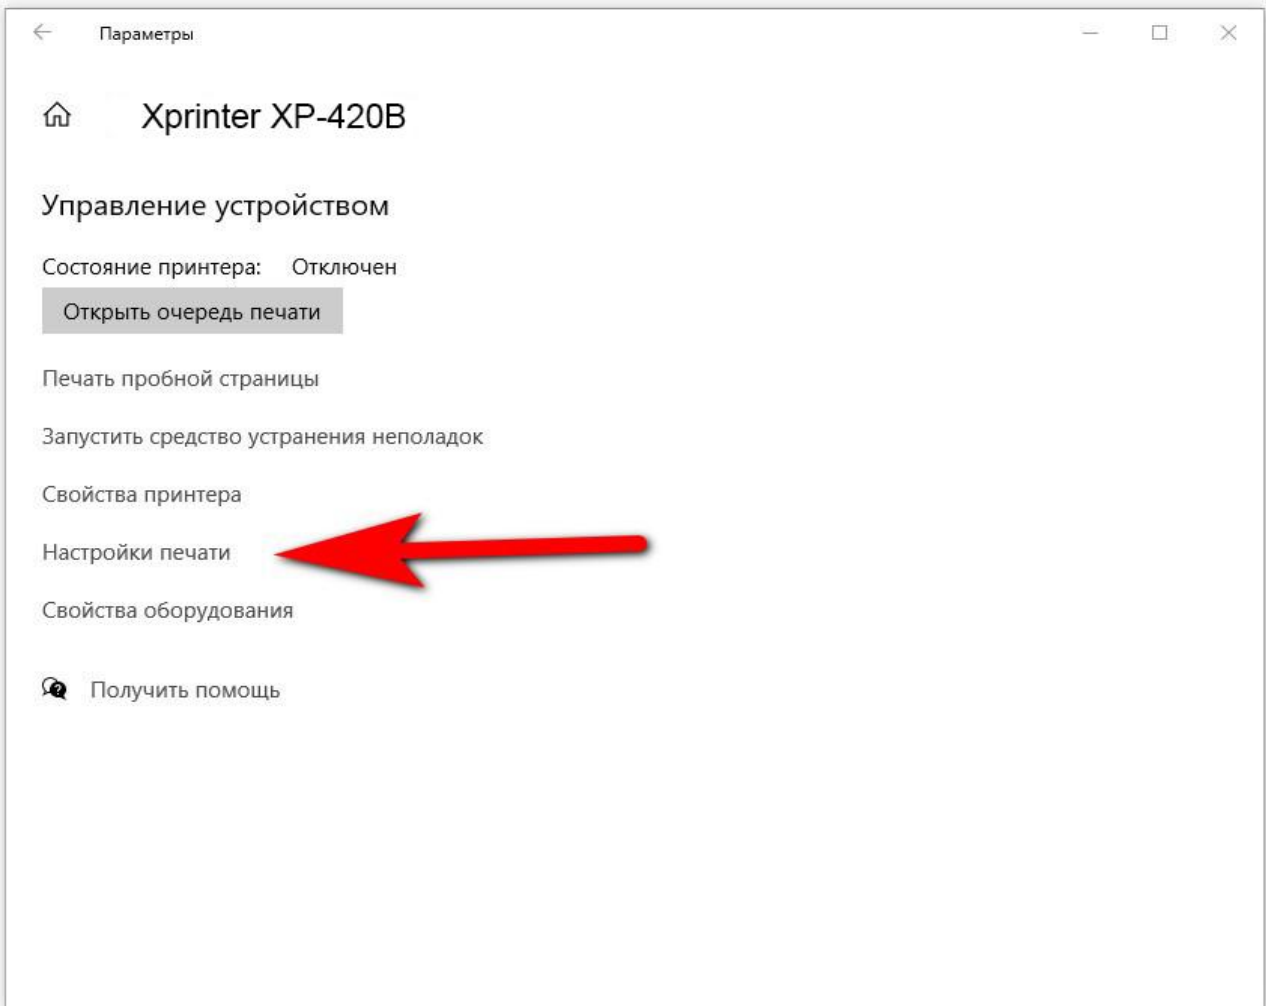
Параметры

Xprinter XP-420B

Управление устройством

Состояние принтера: Отключен

Открыть очередь печати

Печать пробной страницы

Запустить средство устранения неполадок

Свойства принтера

Настройки печати

Свойства оборудования

Получить помощь